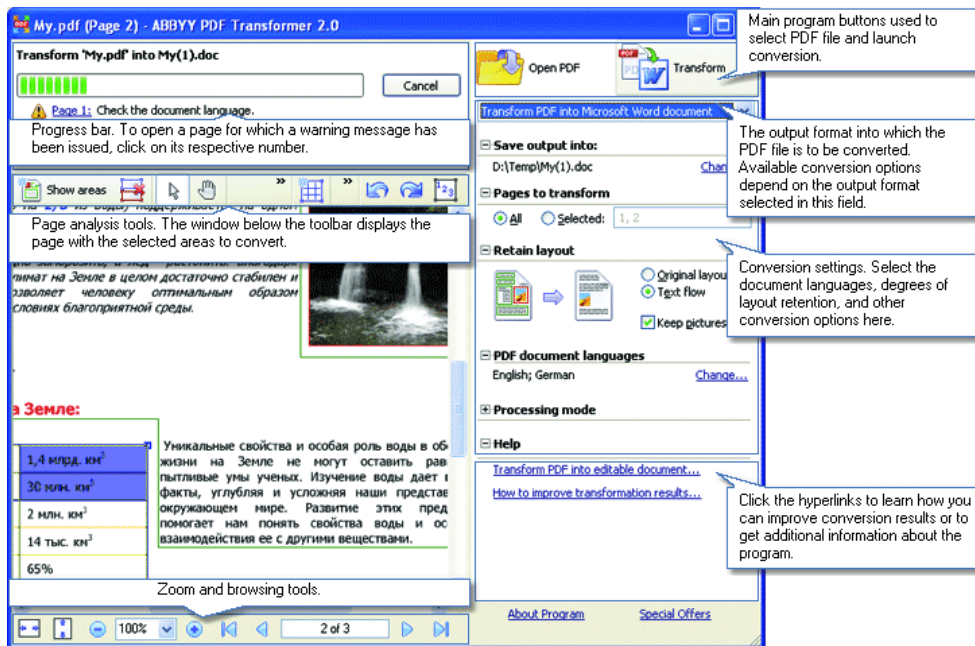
My.pdf (Page 2) - ABBYY PDF Transformer 2.0

Main program buttons used to select PDF file and launch conversion.

Transform 'My.pdf' into My(1).doc

Cancel

Page 1: Check the document language.

Progress bar. To open a page for which a warning message has been issued, click on its respective number.

Open PDF

Transform

Transform PDF into Microsoft Word document

The output format into which the PDF file is to be converted. Available conversion options depend on the output format selected in this field.

Save output into:

D:\Temp\My(1).doc

Chan

Pages to transform

All

Selected: 1, 2

Show areas

Page analysis tools. The window below the toolbar displays the page with the selected areas to convert.

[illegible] из воды поддерживается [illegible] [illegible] не замерзать, а лёд – растаять. Благодаря климат на Земле в целом достаточно стабилен и позволяет человеку оптимальным образом условиях благоприятной среды.

Retain layout

Original layou

Text flow

Keep pictures

Conversion settings. Select the document languages, degrees of layout retention, and other conversion options here.

PDF document languages

English; German

Change...

Processing mode

Help

а Земле:

| 1,4 млрд. км$^3$ |
|---|
| 30 млн. км$^3$ |
| 2 млн. км$^3$ |
| 14 тыс. км$^3$ |
| 65% |

Уникальные свойства и особая роль воды в об жизни на Земле не могут оставить рав пытливые умы ученых. Изучение воды дает факты, углубляя и усложняя наши предстае окружающем мире. Развитие этих пред помогает нам понять свойства воды и ос взаимодействия ее с другими веществами.

Transform PDF into editable document...

How to improve transformation results...

Click the hyperlinks to learn how you can improve conversion results or to get additional information about the program.

Zoom and browsing tools.

100%

2 of 3

About Program

Special Offers